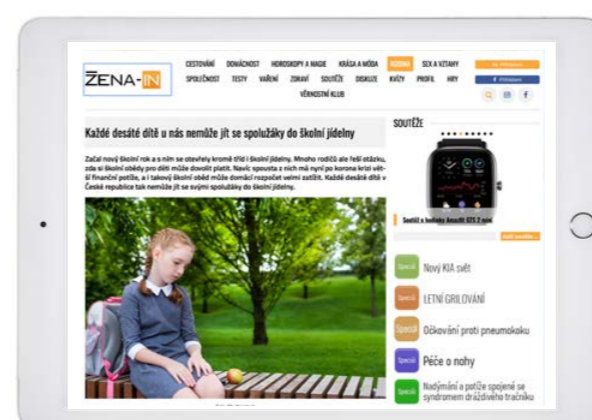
ŽENA-IN

CESTOVÁNÍ DOMÁCNOST HOROSKOPY A MAGIE KRÁSA A MÓDA RODINA SEX A VZTAHY
SPOLEČNOST TESTY VAŘENÍ ZDRAVÍ SOUTĚŽE DISKUZE KVÍZY PROFIL HRY
VĚRNOSTNÍ KLUB

Každé desáté dítě u nás nemůže jít se spolužáky do školní jídelny

Začal nový školní rok a s ním se otevřely kromě tříd i školní jídelny. Mnoho rodičů ale řeší otázku, zda si školní obědy pro děti může dovolit platit. Navíc spousta z nich má nyní po korona krizi větší finanční potíže, a i takový školní oběd může domácí rozpočet velmi zatížit. Každé desáté dítě v České republice tak nemůže jít se svými spolužáky do školní jídelny.

SOUTĚŽE

Soutěž s hodinky Amazfit GTS 2 mini

Speciál Nový KIA svět
Speciál LETNÍ GRILOVÁNÍ
Speciál Očkování proti pneumokoku
Speciál Péče o nohy
Speciál Nadýmání a potíže spojené se syndromem dráždivého tračníku